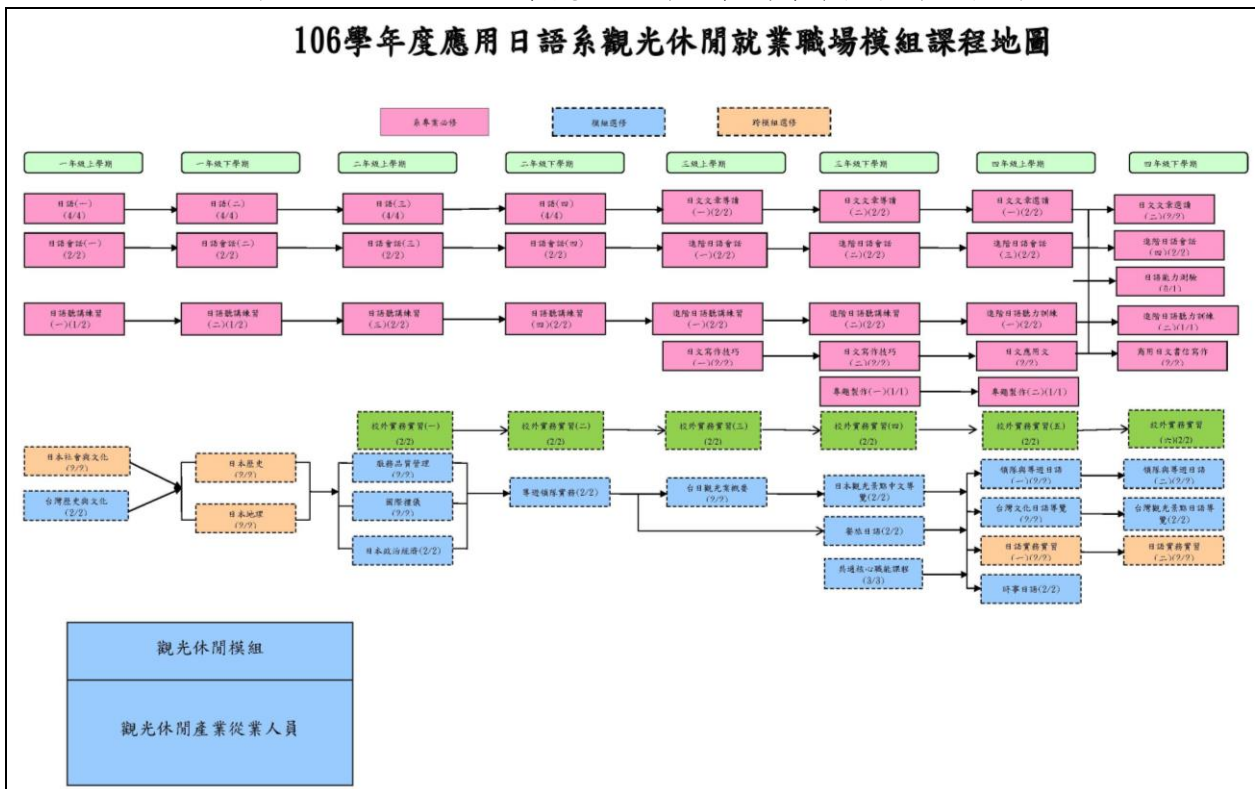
106學年度應用日語系觀光休閒就業職場模組課程地圖

系專業必修
模組選修
跨模組選修

一年級上學期
一年級下學期
二年級上學期
二年級下學期
三年級上學期
三年級下學期
四年級上學期
四年級下學期

日語(一)(4/4)
日語(二)(4/4)
日語(三)(4/4)
日語(四)(4/4)
日文文章導讀(一)(2/2)
日文文章導讀(二)(2/2)
日文文章選讀(一)(2/2)
日文文章選讀(二)(2/2)

日語會話(一)(2/2)
日語會話(二)(2/2)
日語會話(三)(2/2)
日語會話(四)(2/2)
進階日語會話(一)(2/2)
進階日語會話(二)(2/2)
進階日語會話(三)(2/2)
進階日語會話(四)(2/2)

日語能力測驗(3/1)

日語聽講練習(一)(1/2)
日語聽講練習(二)(1/2)
日語聽講練習(三)(2/2)
日語聽講練習(四)(2/2)
進階日語聽講練習(一)(2/2)
進階日語聽講練習(二)(2/2)
進階日語聽力訓練(一)(2/2)
進階日語聽力訓練(二)(1/1)

日文寫作技巧(一)(2/2)
日文寫作技巧(二)(2/2)
日文應用文(2/2)
商用日文書信寫作(2/2)

專題製作(一)(1/1)
專題製作(二)(1/1)

校外實務實習(一)(2/2)
校外實務實習(二)(2/2)
校外實務實習(三)(2/2)
校外實務實習(四)(2/2)
校外實務實習(五)(2/2)
校外實務實習(六)(2/2)

日本社會與文化(2/2)
台灣歷史與文化(2/2)
日本歷史(2/2)
日本地理(2/2)
服務品質管理(2/2)
國際禮儀(2/2)
日本政治經濟(2/2)
導遊領隊實務(2/2)
台日觀光業概要(2/2)
日本觀光景點中文導覽(2/2)
餐旅日語(2/2)
共通核心職能課程(3/3)
領隊與導遊日語(一)(2/2)
台灣文化日語導覽(2/2)
日語實務實習(一)(2/2)
時事日語(2/2)
領隊與導遊日語(二)(2/2)
台灣觀光景點日語導覽(2/2)
日語實務實習(二)(2/2)

觀光休閒模組
觀光休閒產業從業人員